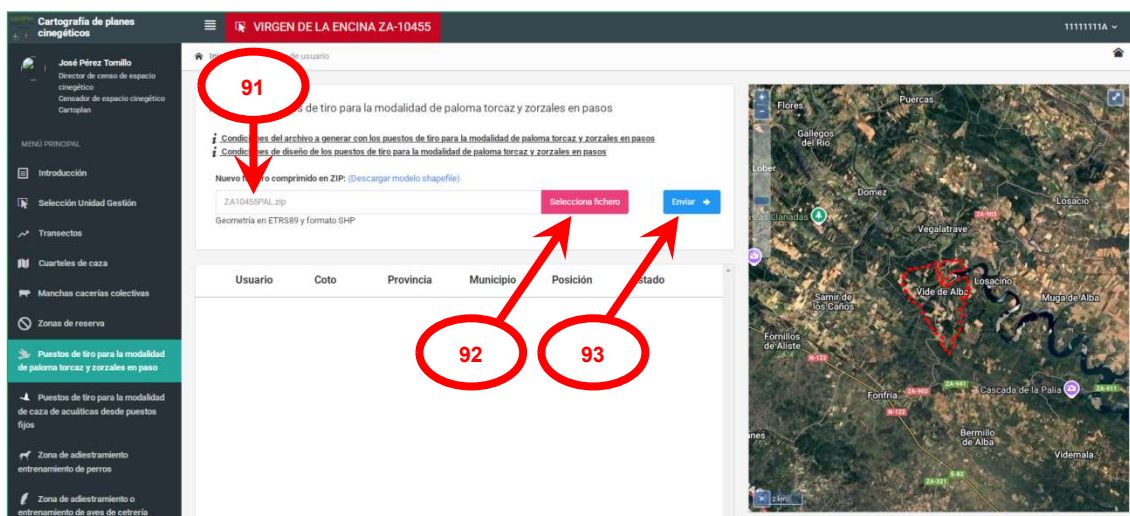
Cartografía de planes cinegéticos

VIRGEN DE LA ENCINA ZA-10455

11111111A

José Pérez Tomillo
Director de censo de espacio cinegético
Censador de espacio cinegético
Cartoplan

MENÚ PRINCIPAL

Introducción

Selección Unidad Gestión

Transectos

Cuarteles de caza

Manchas cacerías colectivas

Zonas de reserva

Puestos de tiro para la modalidad de paloma torcaz y zorzales en paso

Puestos de tiro para la modalidad de caza de acuáticas desde puestos fijos

Zona de adiestramiento entrenamiento de perros

Zona de adiestramiento o entrenamiento de aves de cetrería

Ini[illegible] de usuario

91

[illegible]s de tiro para la modalidad de paloma torcaz y zorzales en pasos

Condiciones del archivo a generar con los puestos de tiro para la modalidad de paloma torcaz y zorzales en pasos
Condiciones de diseño de los puestos de tiro para la modalidad de paloma torcaz y zorzales en pasos

Nuevo fi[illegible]ro comprimido en ZIP: (Descargar modelo shapefile)

ZA10455PAL.zip

Selecciona fichero

Enviar

Geometría en ETRS89 y formato SHP

| Usuario | Coto | Provincia | Municipio | Posición | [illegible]stado |
|---|---|---|---|---|---|

92

93

Flores
Puercas
Gallegos del Río
Lober
Domez
Losacio
Vegalatrave
Losacino
Vide de Alba
Muga de Alba
Samir de los Caños
Fornillos de Aliste
Fonfría
Cascada de la Palia
Bermillo de Alba
Videmala
ZA-902
N-122
ZA-941
ZA-911
E-82
ZA-921
2 km